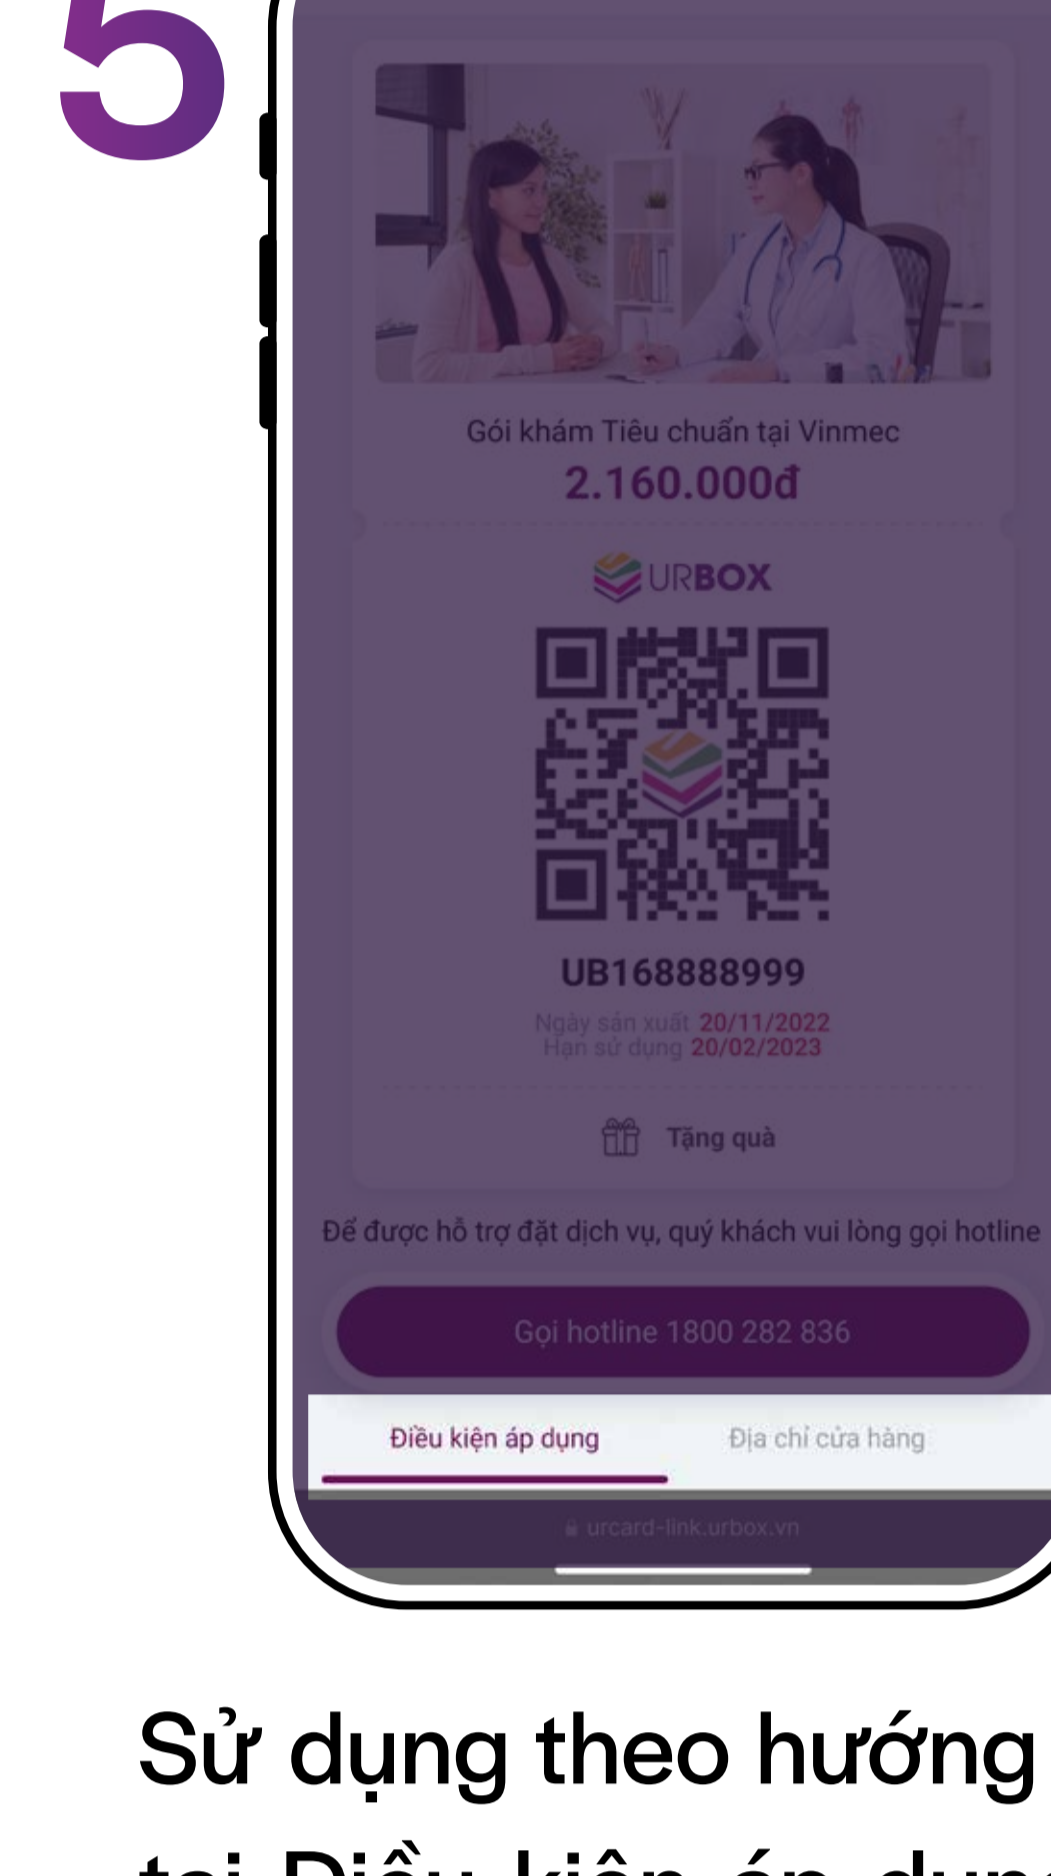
5

Gói khám Tiêu chuẩn tại Vinmec
2.160.000đ

URBOX

UB168888999
Ngày sản xuất 20/11/2022
Hạn sử dụng 20/02/2023

Tặng quà

Để được hỗ trợ đặt dịch vụ, quý khách vui lòng gọi hotline

Gọi hotline 1800 282 836

Điều kiện áp dụng
Địa chỉ cửa hàng

urcard-link.urbox.vn

Sử dụng theo hướng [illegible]
tại Điều kiện áp dụng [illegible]